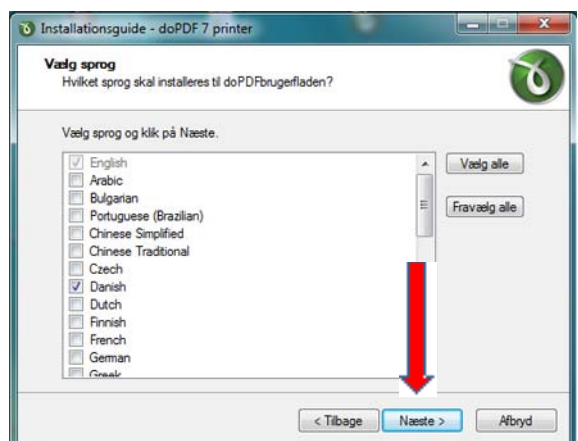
Installationsguide - doPDF 7 printer

Vælg sprog
Hvilket sprog skal installeres til doPDFbrugerfladen?

Vælg sprog og klik på Næste.

English
Arabic
Bulgarian
Portuguese (Brazilian)
Chinese Simplified
Chinese Traditional
Czech
Danish
Dutch
Finnish
French
German
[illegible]

Vælg alle
Fravælg alle

< Tilbage
Næste >
Afbryd